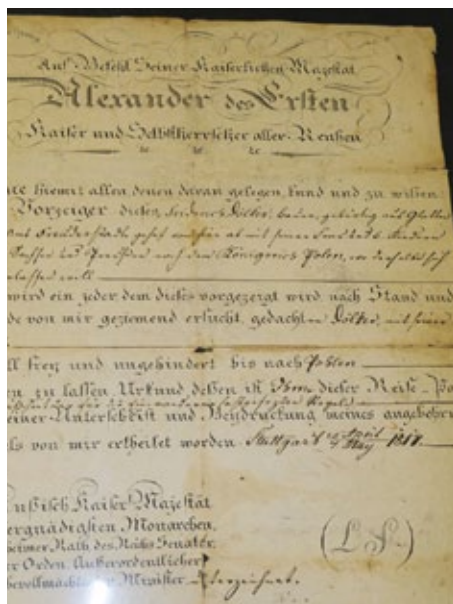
Auf Befehl Seiner Kaiserlichen Majestät

Alexander des Ersten

Kaiser und Selbstherrscher aller Reussen

&c &c &c

ile hiemit allen denen daran gelegen kund und zu wissen Vorzeiger dieses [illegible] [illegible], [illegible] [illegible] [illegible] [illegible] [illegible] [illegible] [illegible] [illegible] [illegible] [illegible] nach dem Königreich Polen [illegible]

wird ein jeder dem dieses vorgezeigt wird nach Stand und de von mir geziemend ersucht gedachten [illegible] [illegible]

ll frey und ungehindert bis nach Polen

n zu lassen Urkund deßen ist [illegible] dieser Reise Pa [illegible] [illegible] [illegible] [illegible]

einer Unterschrift und Beydruckung meines angebohrn

s von mir ertheilet worden Stuttgart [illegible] April 1817

ussisch Kaiser Majestät

ergnädigsten Monarchen

heimer Rath des Reichs Senateur

er Orden Außerordentlicher

bevollmächtigter Minister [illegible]

(L. S.)